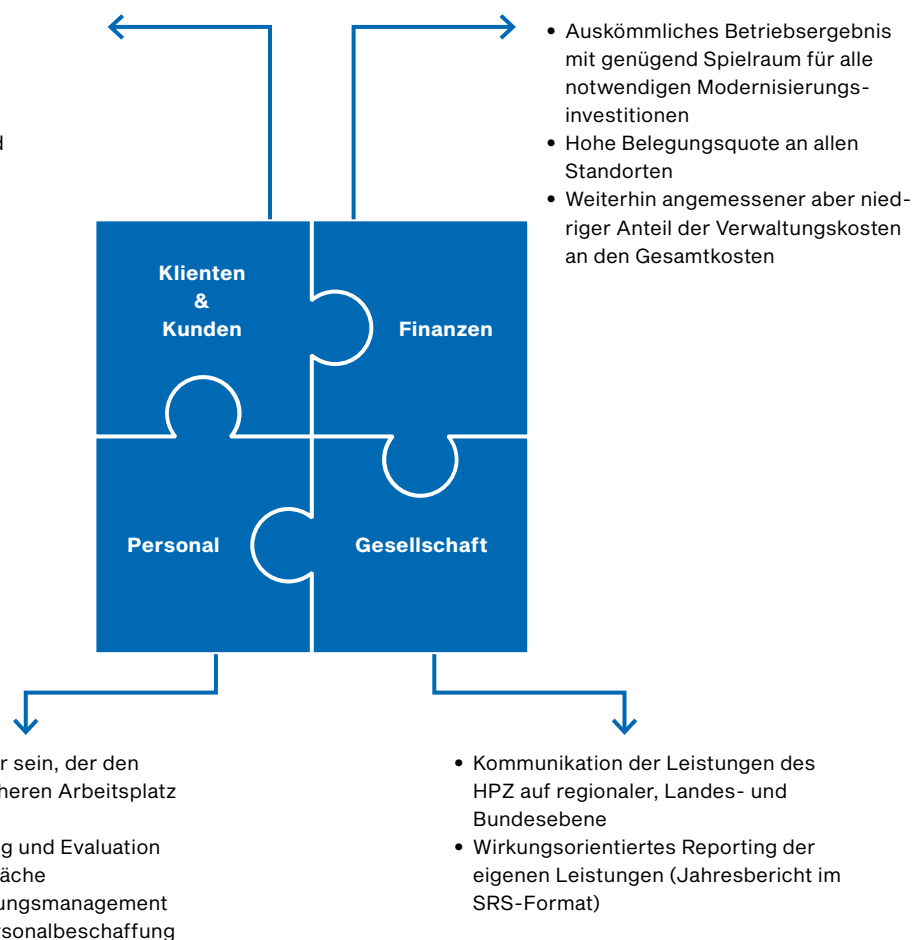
d

• Auskömmliches Betriebsergebnis mit genügend Spielraum für alle notwendigen Modernisierungsinvestitionen
• Hohe Belegungsquote an allen Standorten
• Weiterhin angemessener aber niedriger Anteil der Verwaltungskosten an den Gesamtkosten

Klienten & Kunden

Finanzen

Personal

Gesellschaft

r sein, der den
heren Arbeitsplatz

g und Evaluation
äche
ungsmanagement
sonalbeschaffung

• Kommunikation der Leistungen des HPZ auf regionaler, Landes- und Bundesebene
• Wirkungsorientiertes Reporting der eigenen Leistungen (Jahresbericht im SRS-Format)